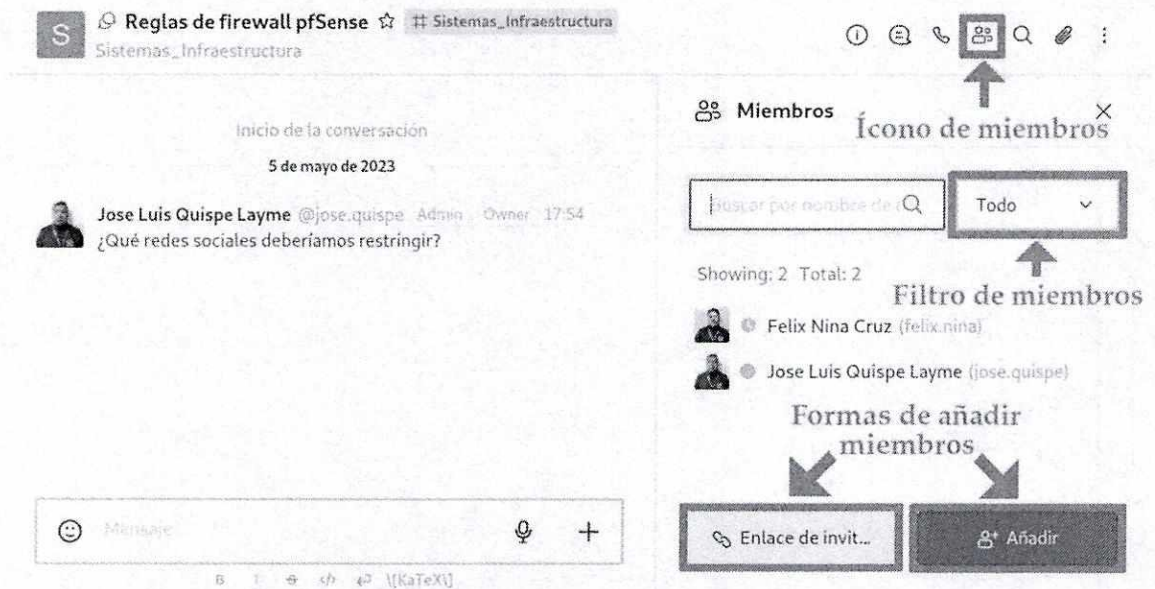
S Reglas de firewall pfSense ☆ # Sistemas_Infraestructura
Sistemas_Infraestructura

Inicio de la conversación

5 de mayo de 2023

Jose Luis Quispe Layme @jose.quispe Admin Owner 17:54
¿Qué redes sociales deberíamos restringir?

Mensaje

B I S </> \[KaTeX\]

Miembros

Ícono de miembros

Buscar por nombre de u

Todo

Showing: 2 Total: 2

Filtro de miembros

Felix Nina Cruz (felix.nina)

Jose Luis Quispe Layme (jose.quispe)

Formas de añadir miembros

Enlace de invit...

Añadir